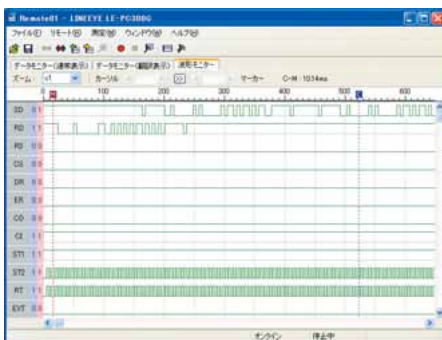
Remote01 - LINEEYE LE-PC300G
ファイル(F) リモート(R) 測定(M) ウィンドウ(W) ヘルプ(H)
データモニター(通常表示) データモニター(識別表示) 波形モニター
ズーム: x1 カーソル マーカー C-M : 1034ms
0 100 200 300 400 500 600
SD 0 1
RD 1 1
RS 0 0
CS 0 0
DR 0 0
ER 0 0
CD 0 0
CI 0 0
ST1 1 1
ST2 1 1
RT 1 1
EXT 0 0
オンライン 停止中